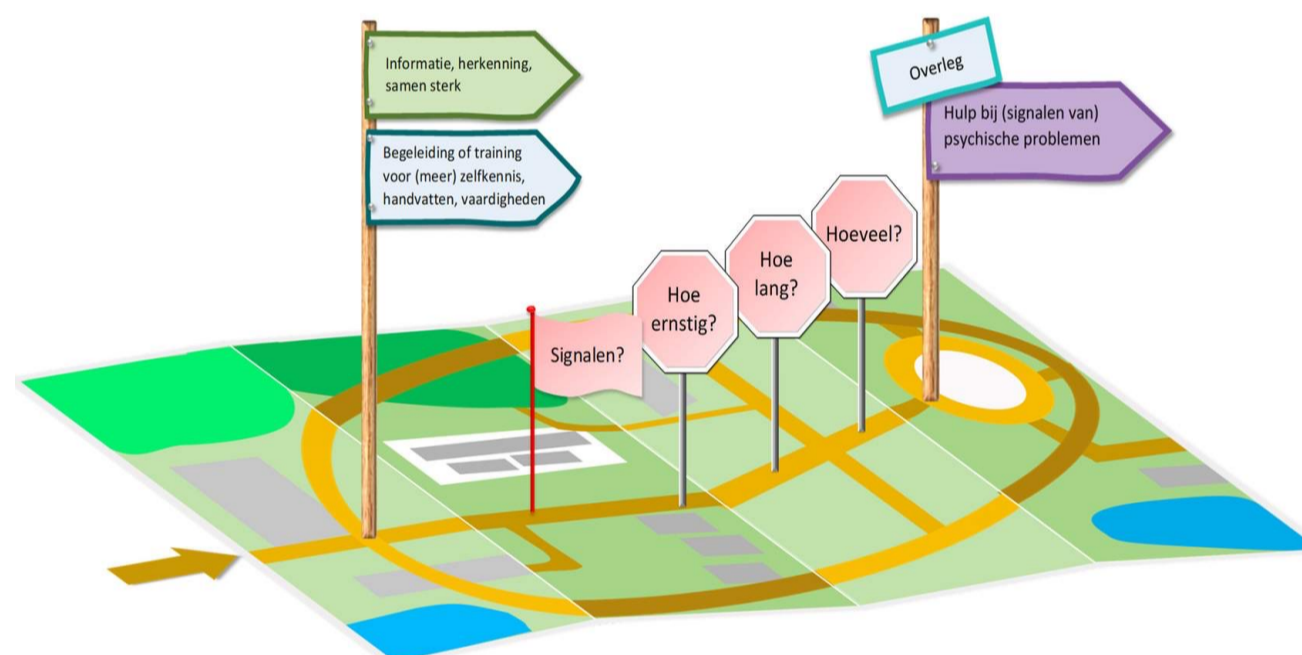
Informatie, herkenning, samen sterk

Begeleiding of training voor (meer) zelfkennis, handvatten, vaardigheden

Overleg

Hulp bij (signalen van) psychische problemen

Signalen?

Hoe ernstig?

Hoe lang?

Hoeveel?